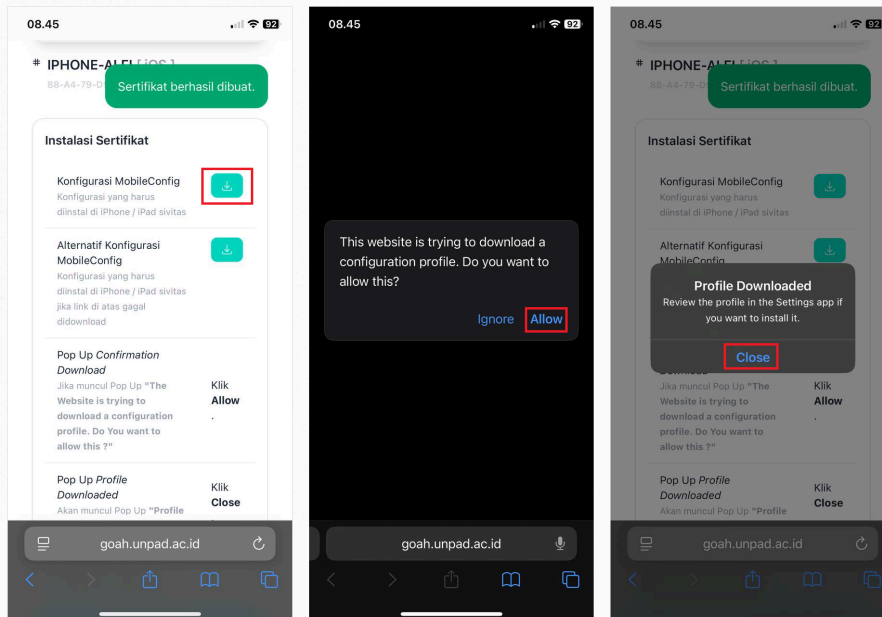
08.45

92

IPHONE-ALFI [iOS]

88-A4-79-D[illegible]

Sertifikat berhasil dibuat.

Instalasi Sertifikat

Konfigurasi MobileConfig
Konfigurasi yang harus diinstal di iPhone / iPad sivitas

Alternatif Konfigurasi MobileConfig
Konfigurasi yang harus diinstal di iPhone / iPad sivitas jika link di atas gagal didownload

Pop Up *Confirmation Download*
Jika muncul Pop Up **"The Website is trying to download a configuration profile. Do You want to allow this ?"**

Klik **Allow** .

Pop Up *Profile Downloaded*
Akan muncul Pop Up **"Profile**

Klik **Close**

goah.unpad.ac.id

08.45

92

This website is trying to download a configuration profile. Do you want to allow this?

Ignore Allow

goah.unpad.ac.id

08.45

92

IPHONE-ALFI [iOS]

88-A4-79-D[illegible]

Sertifikat berhasil dibuat.

Instalasi Sertifikat

Konfigurasi MobileConfig
Konfigurasi yang harus diinstal di iPhone / iPad sivitas

Alternatif Konfigurasi MobileConfig

Profile Downloaded
Review the profile in the Settings app if you want to install it.

Close

Jika muncul Pop Up **"The Website is trying to download a configuration profile. Do You want to allow this ?"**

Klik **Allow** .

Pop Up *Profile Downloaded*
Akan muncul Pop Up **"Profile**

Klik **Close**

goah.unpad.ac.id